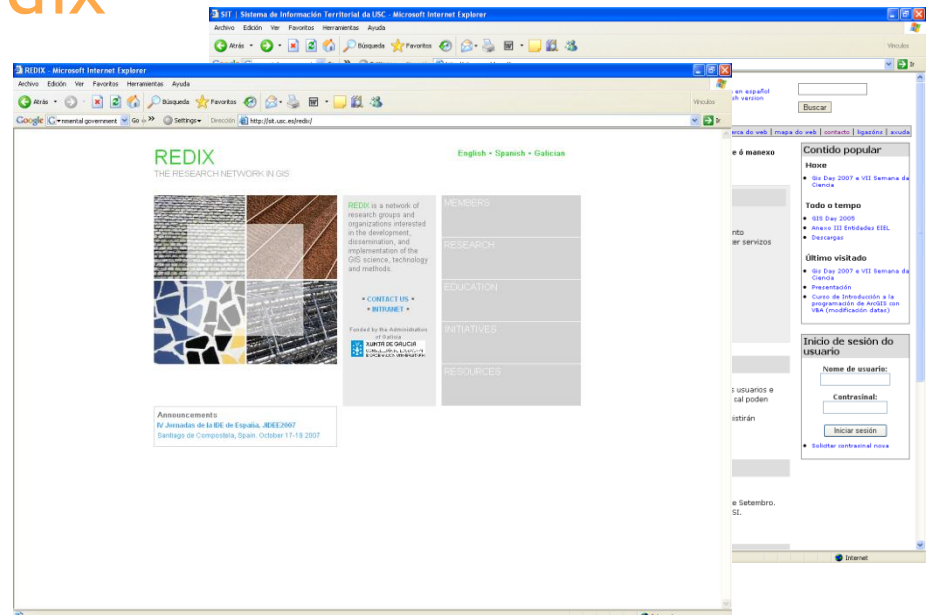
GIX

SIT | Sistema de Información Territorial da USC - Microsoft Internet Explorer
Archivo Edición Ver Favoritos Herramientas Ayuda
Atrás Búsqueda Favoritos
Vínculos

REDIX - Microsoft Internet Explorer
Archivo Edición Ver Favoritos Herramientas Ayuda
Atrás Búsqueda Favoritos
Vínculos
Google mental government Go Settings Dirección http://sit.usc.es/redix/ Ir

REDIX
THE RESEARCH NETWORK IN GIS

English • Spanish • Galician

REDIX is a network of research groups and organizations interested in the development, dissemination, and implementation of the GIS science, technology and methods.

• CONTACT US •
• INTRANET •

Funded by the Administration of Galicia
XUNTA DE GALICIA

MEMBERS
RESEARCH
EDUCATION
INITIATIVES
RESOURCES

Announcements
IV Jornadas de la IDE de España, JIDEE2007
Santiago de Compostela, Spain. October 17-19 2007

en español
sh version
Buscar
erca do web | mapa do web | contacto | ligazóns | axuda
é manexo
nto
er servizos
s usuarios e
cal poden
istirán
e Setembro.
SI.

Contido popular
Hoxe
• Gis Day 2007 e VII Semana da Ciencia
Todo o tempo
• GIS Day 2005
• Anexo III Entidades EIEL
• Descargas
Último visitado
• Gis Day 2007 e VII Semana da Ciencia
• Presentación
• Curso de Introdución a la programación de ArcGIS con VBA (modificación datas)

Inicio de sesión do usuario
Nome de usuario:
Contrasinal:
Iniciar sesión
• Solicitar contrasinal nova

Internet